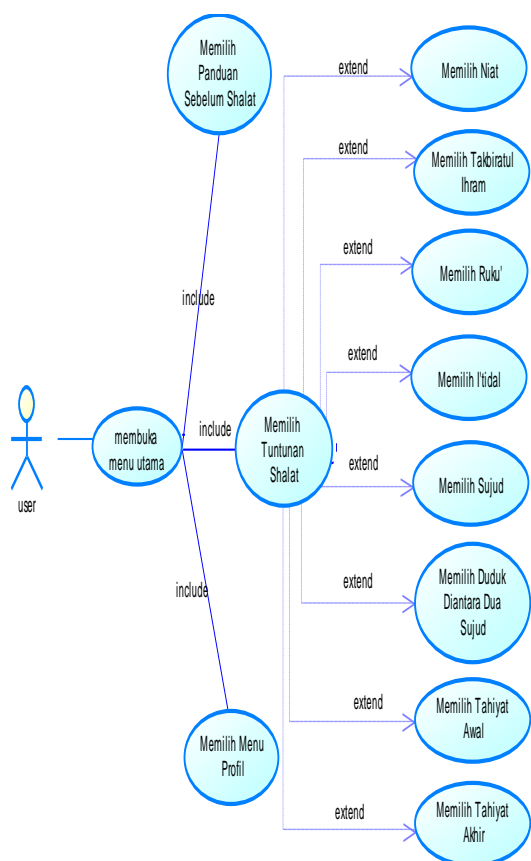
Memilih Panduan Sebelum Shalat

extend

Memilih Niat

extend

Memilih Takbiratul Ihram

extend

Memilih Ruku'

include

extend

Memilih I'tidal

user

membuka menu utama

include

Memilih Tuntunan Shalat

extend

Memilih Sujud

include

extend

Memilih Duduk Diantara Dua Sujud

extend

Memilih Tahiyat Awal

Memilih Menu Profil

extend

Memilih Tahiyat Akhir